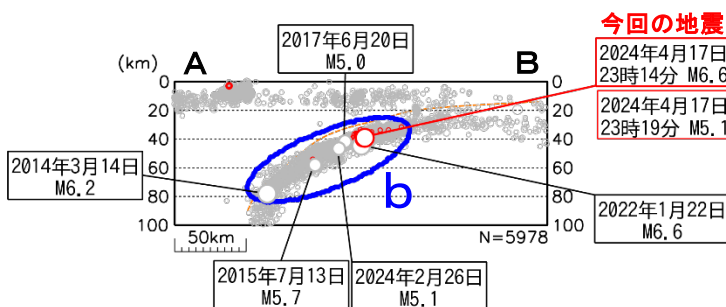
今回の地震

(km)

A

B

2017年6月20日
M5.0

2024年4月17日
23時14分 M6.6

2024年4月17日
23時19分 M5.1

0
20
40
60
80
100

0
20
40
60
80
100

2014年3月14日
M6.2

b

2022年1月22日
M6.6

50km

N=5978

2015年7月13日
M5.7

2024年2月26日
M5.1